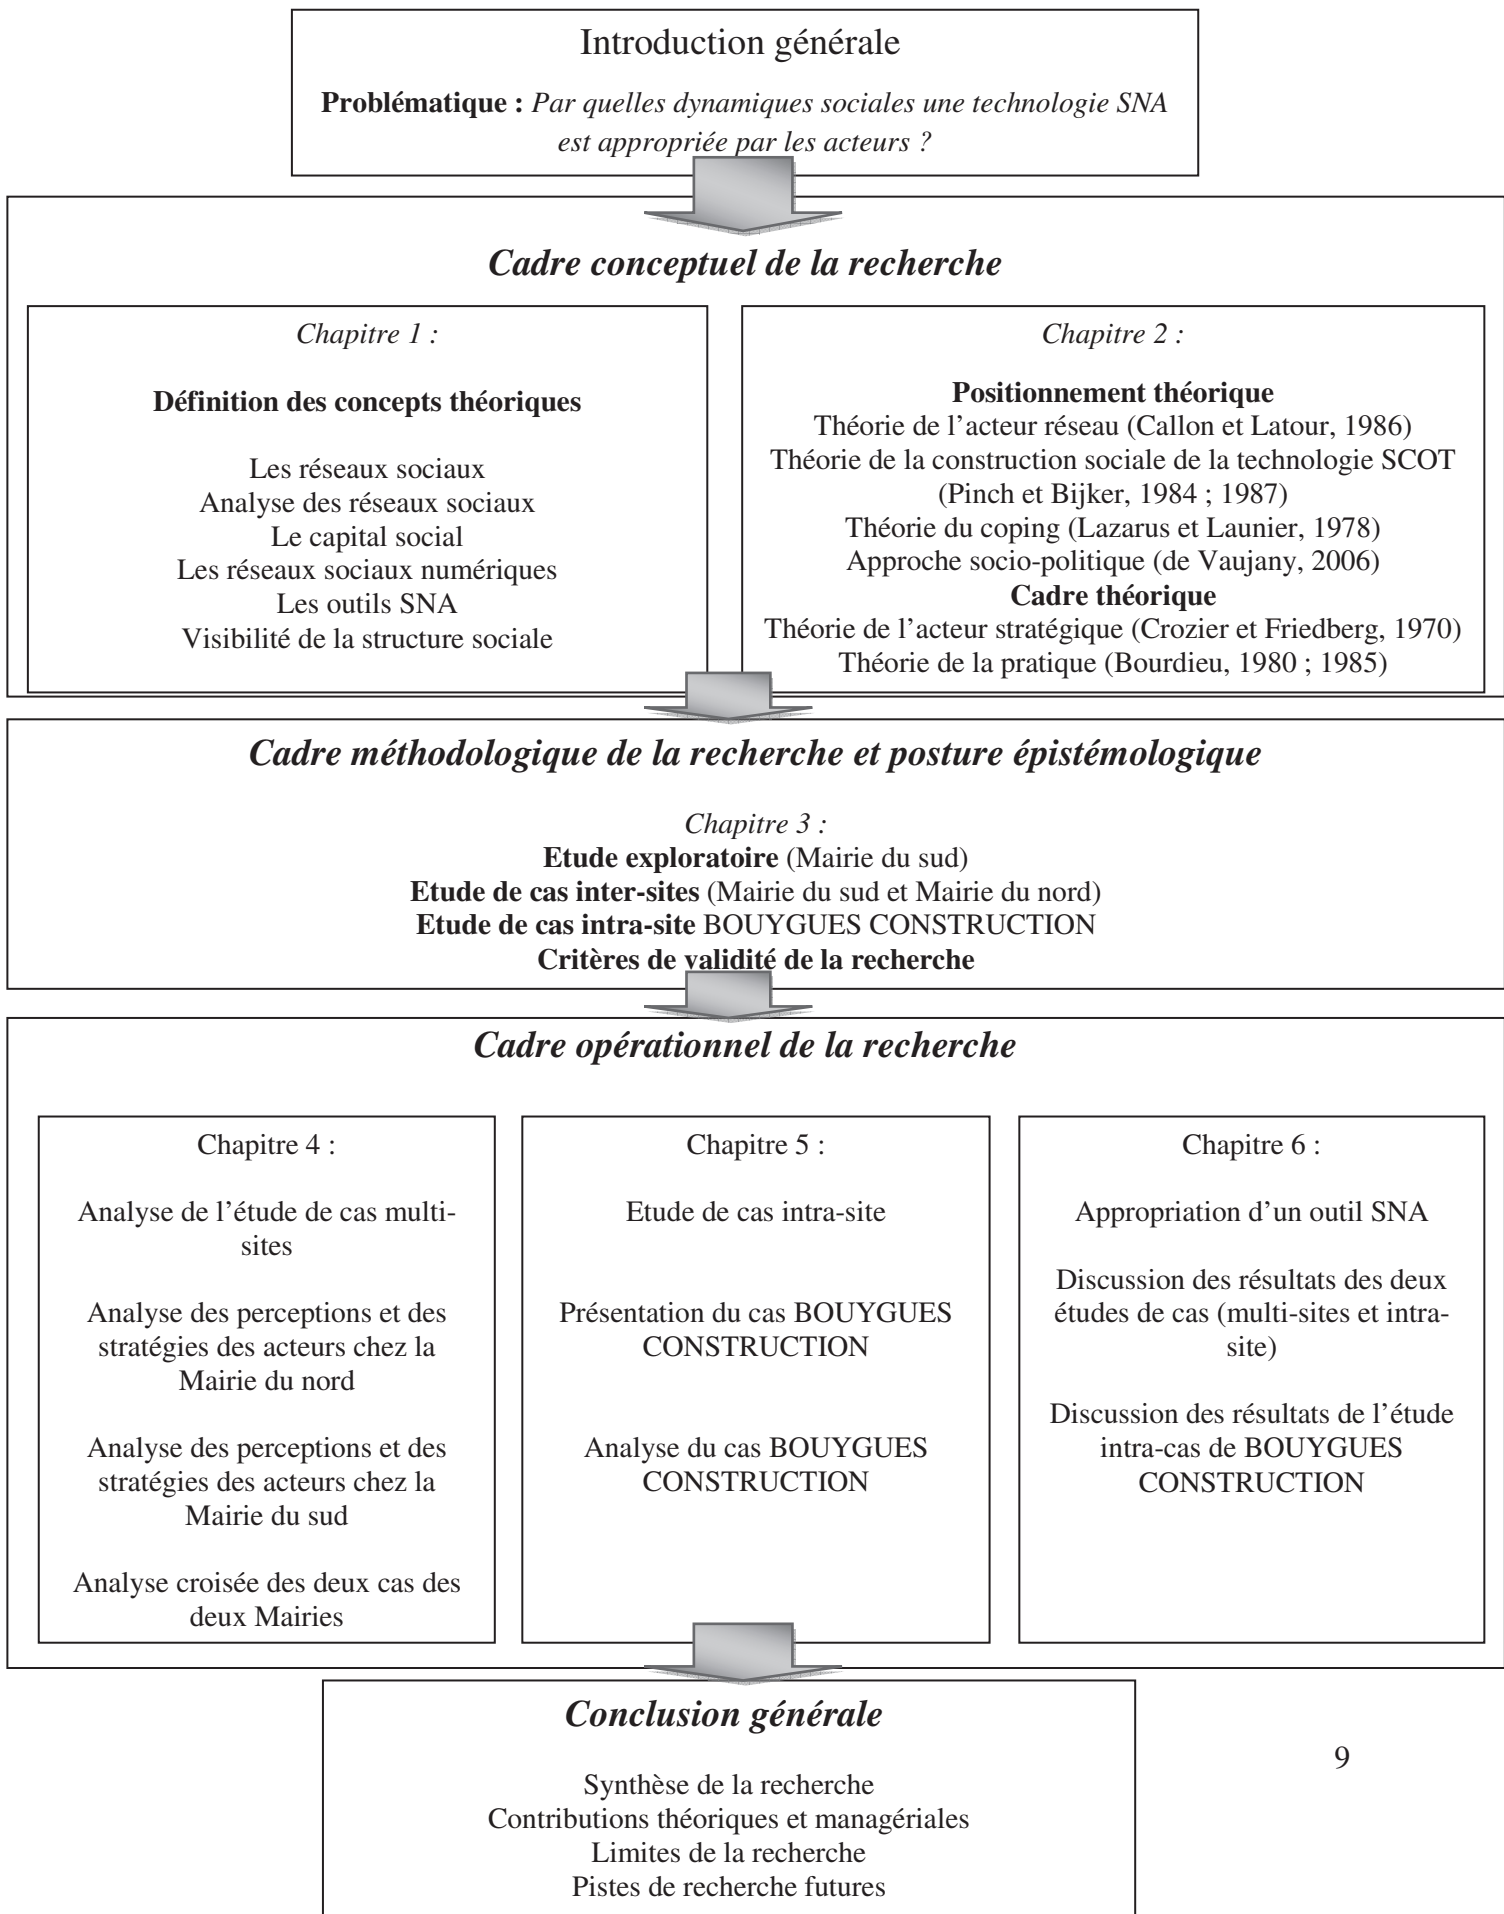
Introduction générale

**Problématique :** *Par quelles dynamiques sociales une technologie SNA est appropriée par les acteurs ?*

*Cadre conceptuel de la recherche*

*Chapitre 1 :*

**Définition des concepts théoriques**

Les réseaux sociaux
Analyse des réseaux sociaux
Le capital social
Les réseaux sociaux numériques
Les outils SNA
Visibilité de la structure sociale

*Chapitre 2 :*

**Positionnement théorique**
Théorie de l'acteur réseau (Callon et Latour, 1986)
Théorie de la construction sociale de la technologie SCOT (Pinch et Bijker, 1984 ; 1987)
Théorie du coping (Lazarus et Launier, 1978)
Approche socio-politique (de Vaujany, 2006)
**Cadre théorique**
Théorie de l'acteur stratégique (Crozier et Friedberg, 1970)
Théorie de la pratique (Bourdieu, 1980 ; 1985)

*Cadre méthodologique de la recherche et posture épistémologique*

*Chapitre 3 :*
**Etude exploratoire** (Mairie du sud)
**Etude de cas inter-sites** (Mairie du sud et Mairie du nord)
**Etude de cas intra-site** BOUYGUES CONSTRUCTION
**Critères de validité de la recherche**

*Cadre opérationnel de la recherche*

Chapitre 4 :

Analyse de l'étude de cas multi-sites

Analyse des perceptions et des stratégies des acteurs chez la Mairie du nord

Analyse des perceptions et des stratégies des acteurs chez la Mairie du sud

Analyse croisée des deux cas des deux Mairies

Chapitre 5 :

Etude de cas intra-site

Présentation du cas BOUYGUES CONSTRUCTION

Analyse du cas BOUYGUES CONSTRUCTION

Chapitre 6 :

Appropriation d'un outil SNA

Discussion des résultats des deux études de cas (multi-sites et intra-site)

Discussion des résultats de l'étude intra-cas de BOUYGUES CONSTRUCTION

*Conclusion générale*

Synthèse de la recherche
Contributions théoriques et managériales
Limites de la recherche
Pistes de recherche futures

9